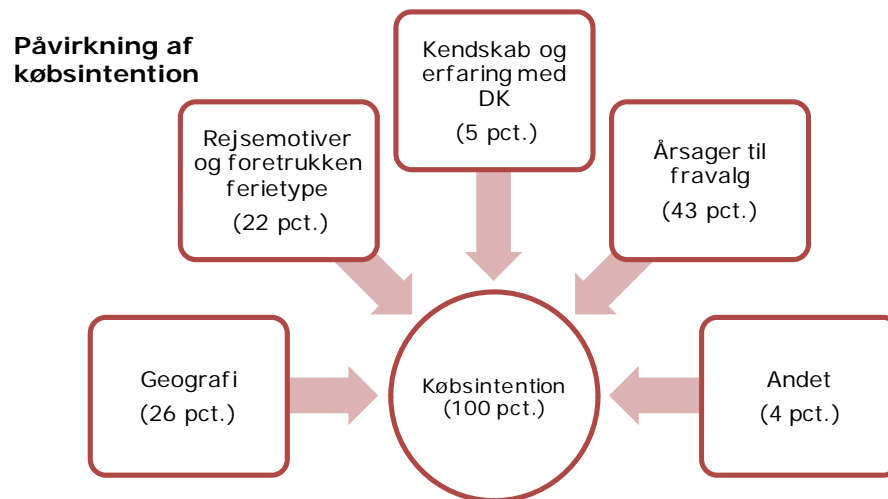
Påvirkning af købsintention

Kendskab og erfaring med DK
(5 pct.)

Rejsemotiver og foretrukken ferietype
(22 pct.)

Årsager til fravalg
(43 pct.)

Geografi
(26 pct.)

Købsintention
(100 pct.)

Andet
(4 pct.)